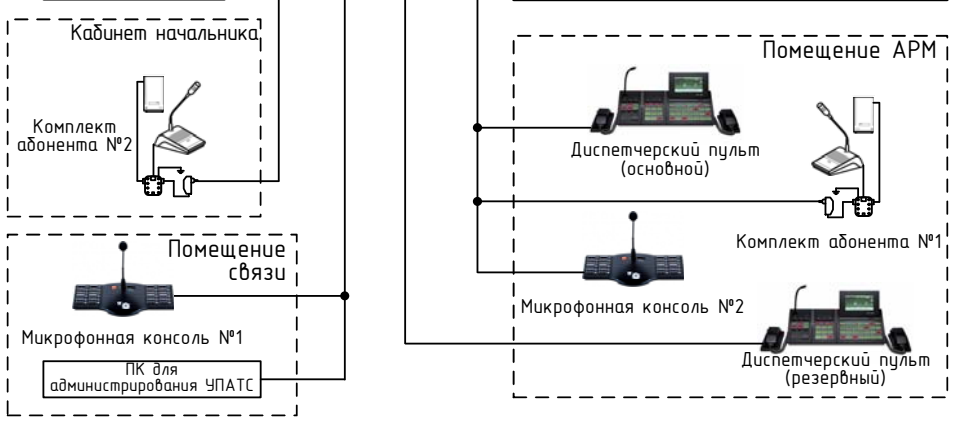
Кабинет начальника

Комплект абонента №2

Помещение связи

Микрофонная консоль №1

ПК для администрирования УПАТС

Помещение АРМ

Диспетчерский пульт (основной)

Комплект абонента №1

Микрофонная консоль №2

Диспетчерский пульт (резервный)